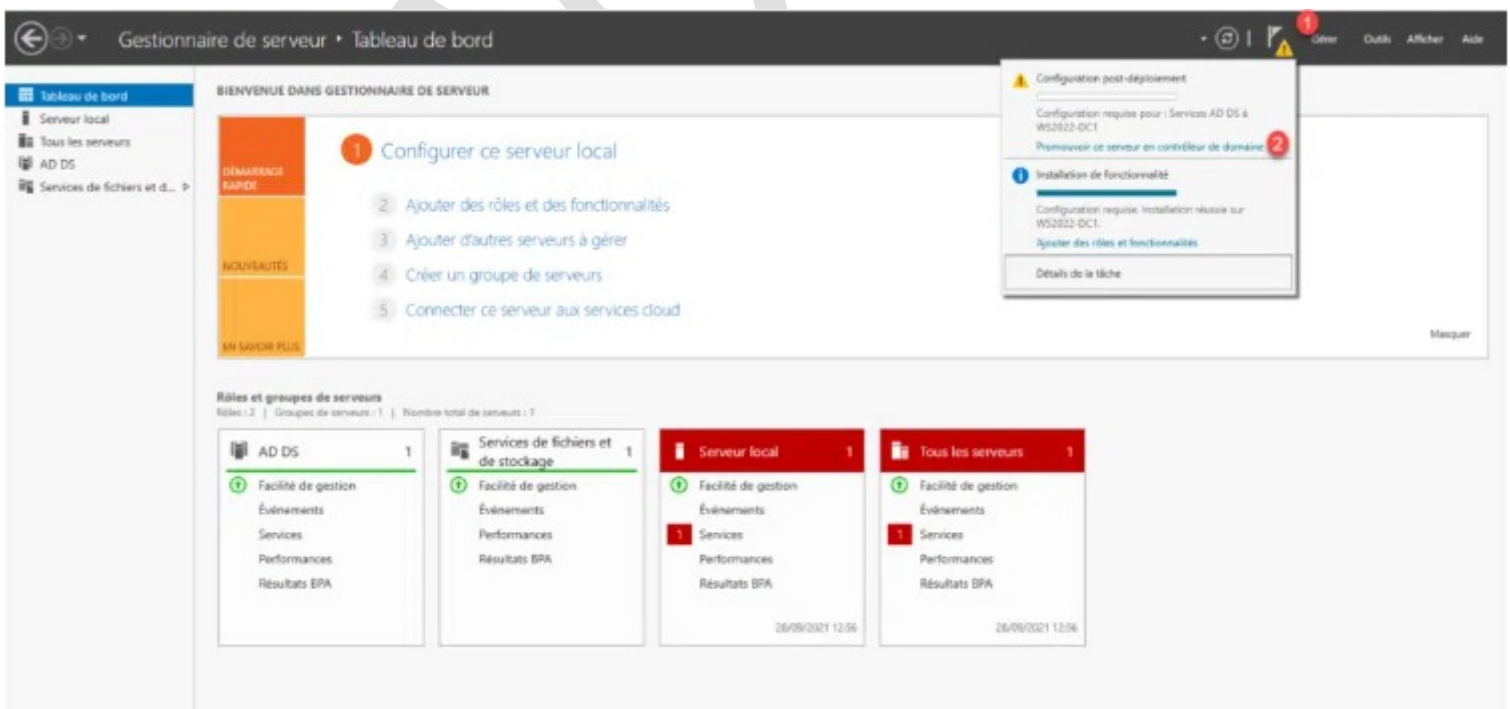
Gestionnaire de serveur • Tableau de bord

1 Gérer Outils Afficher Aide

Tableau de bord
Serveur local
Tous les serveurs
AD DS
Services de fichiers et d...

BIENVENUE DANS GESTIONNAIRE DE SERVEUR

DÉMARRAGE RAPIDE

NOUVEAUTÉS

EN SAVOIR PLUS

1 Configurer ce serveur local

2 Ajouter des rôles et des fonctionnalités

3 Ajouter d'autres serveurs à gérer

4 Créer un groupe de serveurs

5 Connecter ce serveur aux services cloud

Masquer

Configuration post-déploiement

Configuration requise pour : Services AD DS à WS2022-DC1

Promouvoir ce serveur en contrôleur de domaine 2

Installation de fonctionnalité

Configuration requise. Installation réussie sur WS2022-DC1.

Ajouter des rôles et fonctionnalités

Détails de la tâche

Rôles et groupes de serveurs
Rôles : 2 | Groupes de serveurs : 1 | Nombre total de serveurs : 1

AD DS 1
Facilité de gestion
Événements
Services
Performances
Résultats BPA

Services de fichiers et de stockage 1
Facilité de gestion
Événements
Performances
Résultats BPA

Serveur local 1
Facilité de gestion
Événements
1 Services
Performances
Résultats BPA
28/09/2021 12:56

Tous les serveurs 1
Facilité de gestion
Événements
1 Services
Performances
Résultats BPA
28/09/2021 12:56